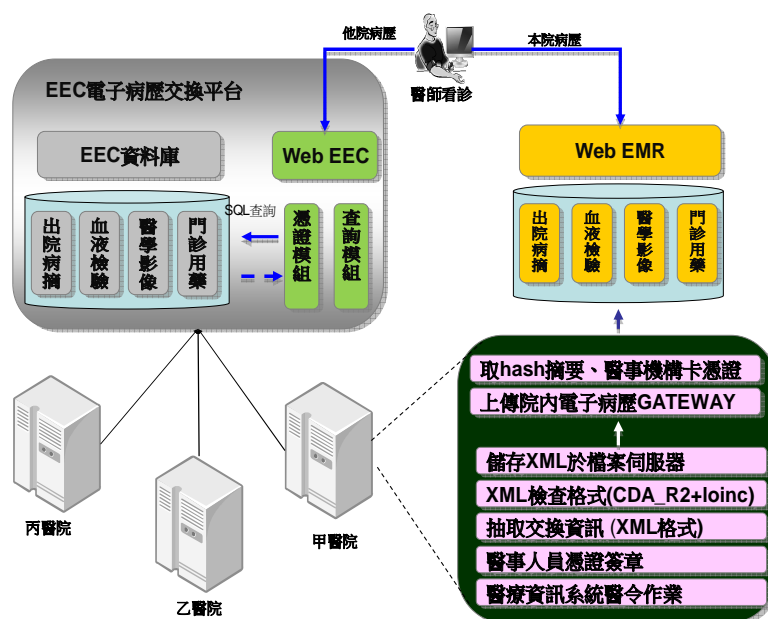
他院病歷

本院病歷

醫師看診

EEC電子病歷交換平台

EEC資料庫

Web EEC

SQL查詢

出院病摘

血液檢驗

醫學影像

門診用藥

憑證模組

查詢模組

Web EMR

出院病摘

血液檢驗

醫學影像

門診用藥

取hash摘要、醫事機構卡憑證

上傳院內電子病歷GATEWAY

儲存XML於檔案伺服器

XML檢查格式(CDA_R2+loinc)

抽取交換資訊 (XML格式)

醫事人員憑證簽章

醫療資訊系統醫令作業

丙醫院

乙醫院

甲醫院